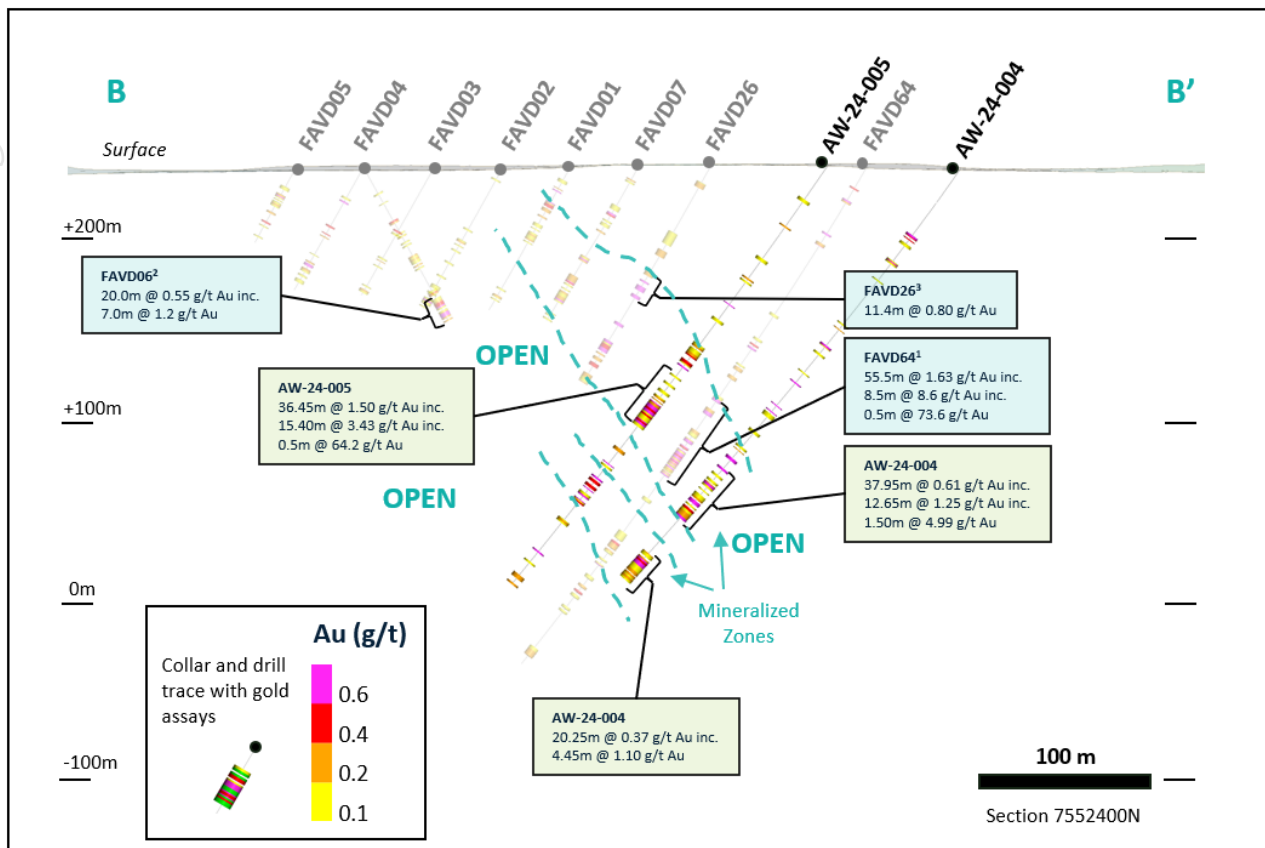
B

B'

FAVD05 FAVD04 FAVD03 FAVD02 FAVD01 FAVD07 FAVD26 AW-24-005 FAVD64 AW-24-004

Surface

+200m

+100m

0m

-100m

FAVD06$^2$
20.0m @ 0.55 g/t Au inc.
7.0m @ 1.2 g/t Au

FAVD26$^3$
11.4m @ 0.80 g/t Au

FAVD64$^1$
55.5m @ 1.63 g/t Au inc.
8.5m @ 8.6 g/t Au inc.
0.5m @ 73.6 g/t Au

AW-24-005
36.45m @ 1.50 g/t Au inc.
15.40m @ 3.43 g/t Au inc.
0.5m @ 64.2 g/t Au

AW-24-004
37.95m @ 0.61 g/t Au inc.
12.65m @ 1.25 g/t Au inc.
1.50m @ 4.99 g/t Au

OPEN

OPEN

OPEN

Mineralized Zones

Collar and drill trace with gold assays

Au (g/t)
0.6
0.4
0.2
0.1

AW-24-004
20.25m @ 0.37 g/t Au inc.
4.45m @ 1.10 g/t Au

100 m

Section 7552400N